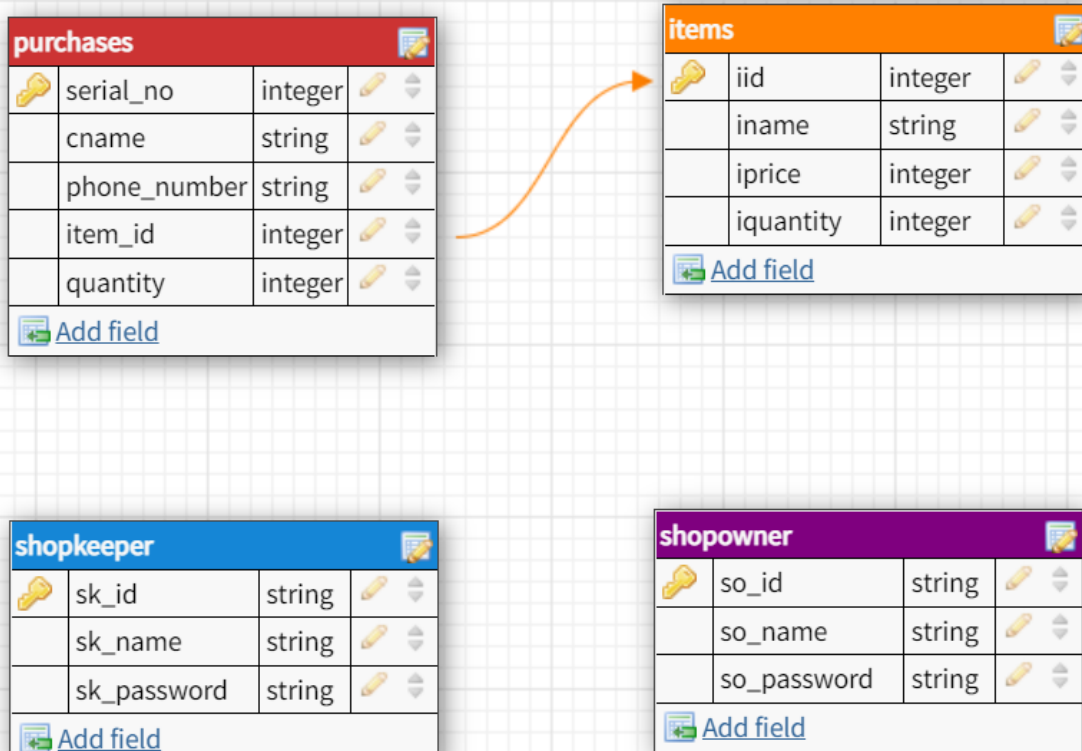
purchases

| serial_no | integer |
|---|---|
| cname | string |
| phone_number | string |
| item_id | integer |
| quantity | integer |

Add field

items

| iid | integer |
|---|---|
| iname | string |
| iprice | integer |
| iquantity | integer |

Add field

shopkeeper

| sk_id | string |
|---|---|
| sk_name | string |
| sk_password | string |

Add field

shopowner

| so_id | string |
|---|---|
| so_name | string |
| so_password | string |

Add field